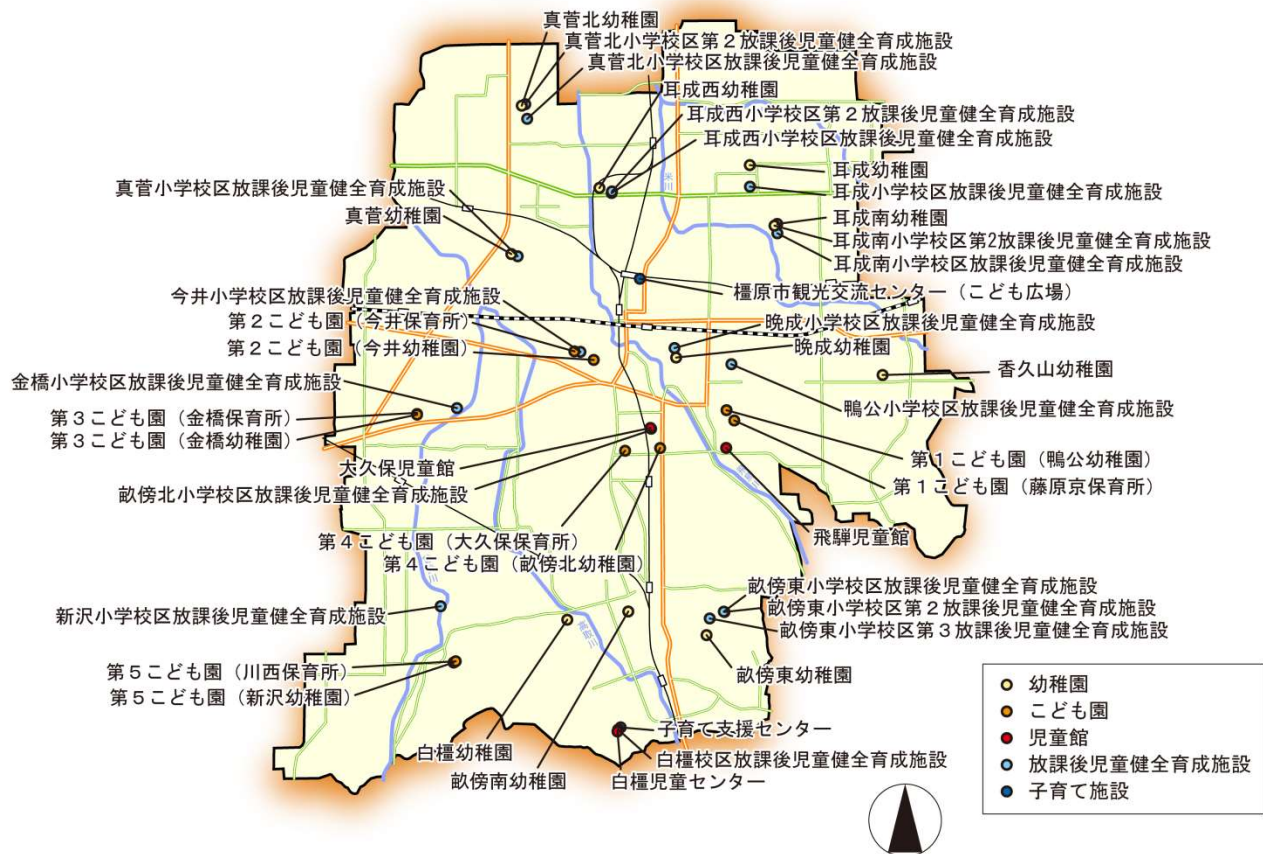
真菅北幼稚園
真菅北小学校区第２放課後児童健全育成施設
真菅北小学校区放課後児童健全育成施設
耳成西幼稚園
耳成西小学校区第２放課後児童健全育成施設
耳成西小学校区放課後児童健全育成施設
耳成幼稚園
耳成小学校区放課後児童健全育成施設
真菅小学校区放課後児童健全育成施設
真菅幼稚園
耳成南幼稚園
耳成南小学校区第2放課後児童健全育成施設
耳成南小学校区放課後児童健全育成施設
橿原市観光交流センター（こども広場）
今井小学校区放課後児童健全育成施設
第２こども園（今井保育所）
晩成小学校区放課後児童健全育成施設
第２こども園（今井幼稚園）
晩成幼稚園
香久山幼稚園
金橋小学校区放課後児童健全育成施設
鴨公小学校区放課後児童健全育成施設
第３こども園（金橋保育所）
第３こども園（金橋幼稚園）
大久保児童館
第１こども園（鴨公幼稚園）
畝傍北小学校区放課後児童健全育成施設
第１こども園（藤原京保育所）
飛騨児童館
第４こども園（大久保保育所）
第４こども園（畝傍北幼稚園）
畝傍東小学校区放課後児童健全育成施設
新沢小学校区放課後児童健全育成施設
畝傍東小学校区第２放課後児童健全育成施設
畝傍東小学校区第３放課後児童健全育成施設
畝傍東幼稚園
第５こども園（川西保育所）
第５こども園（新沢幼稚園）
子育て支援センター
白橿幼稚園
白橿校区放課後児童健全育成施設
畝傍南幼稚園
白橿児童センター
幼稚園
こども園
児童館
放課後児童健全育成施設
子育て施設